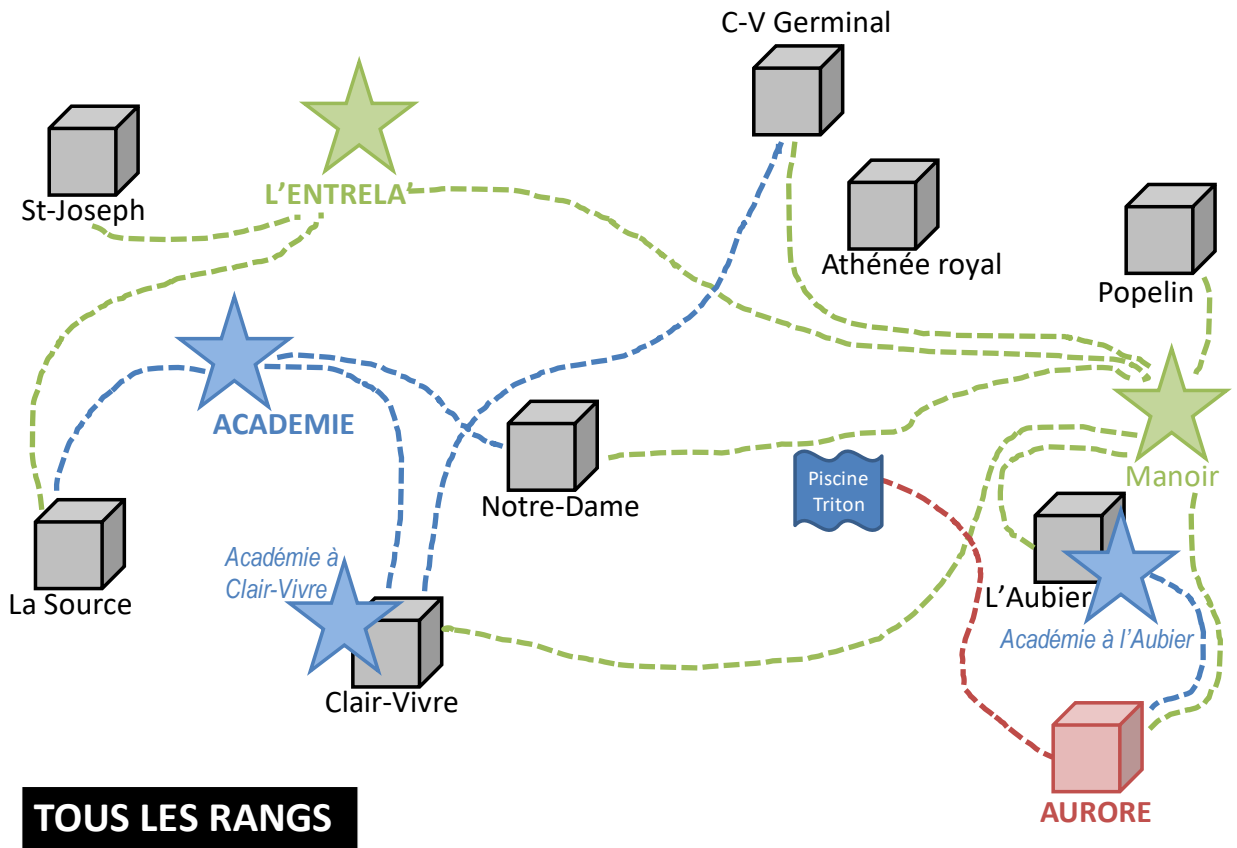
C-V Germinal

St-Joseph

L'ENTRELA'

Athénée royal

Popelin

ACADEMIE

Manoir

Notre-Dame

Piscine Triton

Académie à Clair-Vivre

La Source

L'Aubier

Académie à l'Aubier

Clair-Vivre

AURORE

TOUS LES RANGS